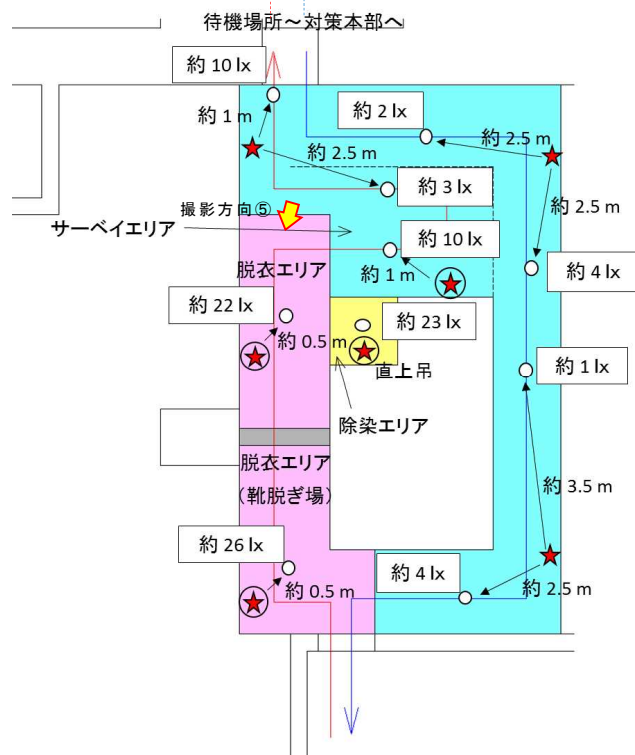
待機場所～対策本部へ

約 10 lx

約 1 m

約 2 lx

約 2.5 m

約 2.5 m

約 3 lx

約 2.5 m

撮影方向⑤

サーベイエリア

約 10 lx

約 4 lx

脱衣エリア

約 1 m

約 22 lx

約 23 lx

約 0.5 m

約 1 lx

直上吊

除染エリア

脱衣エリア

（靴脱ぎ場）

約 3.5 m

約 26 lx

約 4 lx

約 0.5 m

約 2.5 m